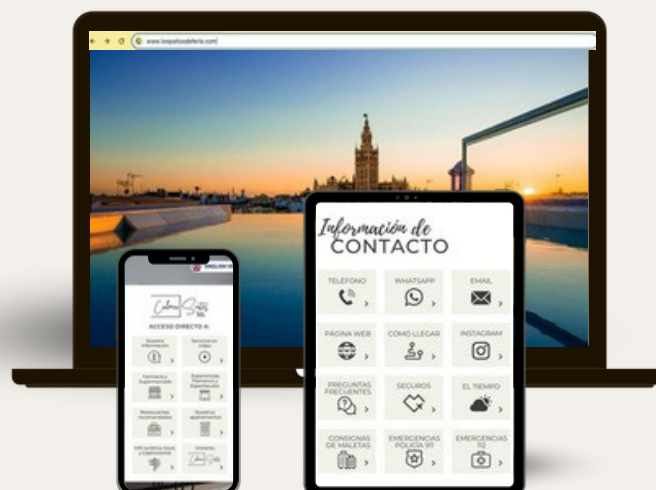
www.lospatiosdeferia.com

Información de
CONTACTO

TELÉFONO
WHATSAPP
EMAIL
PÁGINA WEB
CÓMO LLEGAR
INSTAGRAM
PREGUNTAS FRECUENTES
SEGUROS
EL TIEMPO
CONSIGNAS DE MALETAS
EMERGENCIAS POLICÍA 911
EMERGENCIAS 112

ENGLISH
ACCESO DIRECTO A:
Nuestra Información
Servicios en Vídeo
Farmacia y Supermercado
Experiencias Flamenco y Espectáculos
Restaurantes recomendados
Nuestros apartamentos
Info turística, tours y Experiencias
Compras